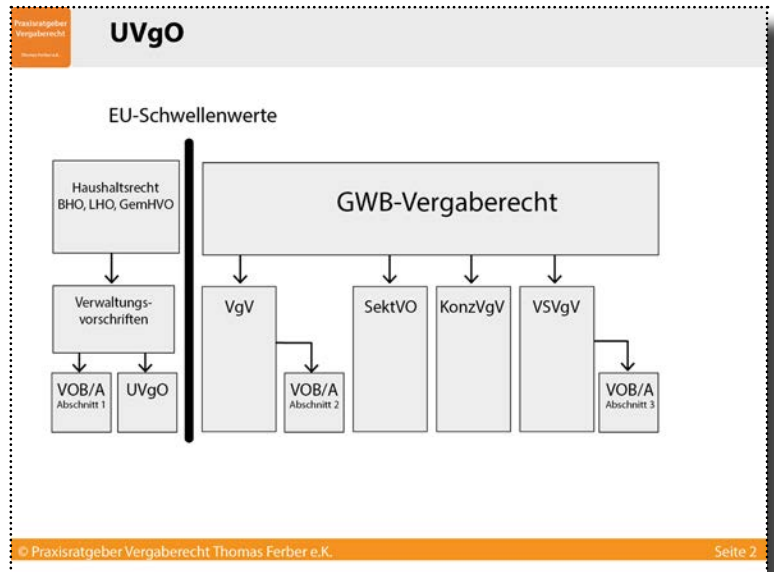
Praxisratgeber Vergaberecht

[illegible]

UVgO

EU-Schwellenwerte

Haushaltsrecht BHO, LHO, GemHVO

Verwaltungsvorschriften

VOB/A Abschnitt 1

UVgO

GWB-Vergaberecht

VgV

VOB/A Abschnitt 2

SektVO

KonzVgV

VSVgV

VOB/A Abschnitt 3

© Praxisratgeber Vergaberecht Thomas Ferber e.K.

Seite 2